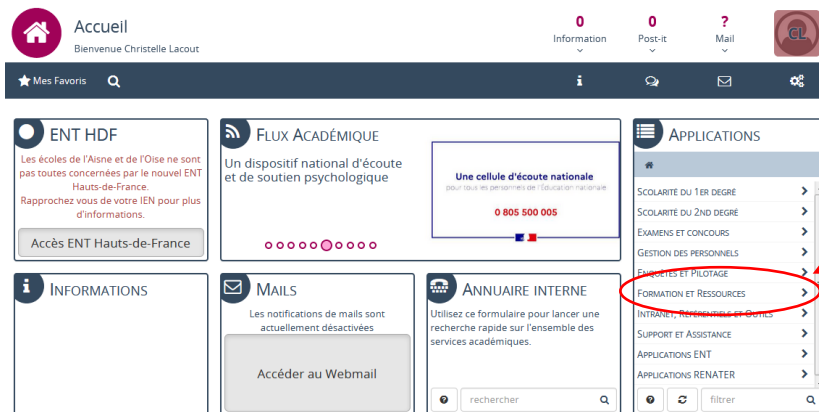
Accueil
Bienvenue Christelle Lacout

0
Information

0
Post-it

?
Mail

CL

Mes Favoris

ENT HDF
Les écoles de l'Aisne et de l'Oise ne sont pas toutes concernées par le nouvel ENT Hauts-de-France.
Rapprochez vous de votre IEN pour plus d'informations.
Accès ENT Hauts-de-France

FLUX ACADÉMIQUE
Un dispositif national d'écoute et de soutien psychologique

Une cellule d'écoute nationale
pour tous les personnels de l'Éducation nationale
0 805 500 005

APPLICATIONS
SCOLARITÉ DU 1ER DEGRÉ
SCOLARITÉ DU 2ND DEGRÉ
EXAMENS ET CONCOURS
GESTION DES PERSONNELS
ENQUÊTES ET PILOTAGE
FORMATION ET RESSOURCES
INTRANET, RÉFÉRENTIELS ET OUTILS
SUPPORT ET ASSISTANCE
APPLICATIONS ENT
APPLICATIONS RENATER

INFORMATIONS

MAILS
Les notifications de mails sont actuellement désactivées
Accéder au Webmail

ANNUAIRE INTERNE
Utilisez ce formulaire pour lancer une recherche rapide sur l'ensemble des services académiques.
rechercher

filtrer